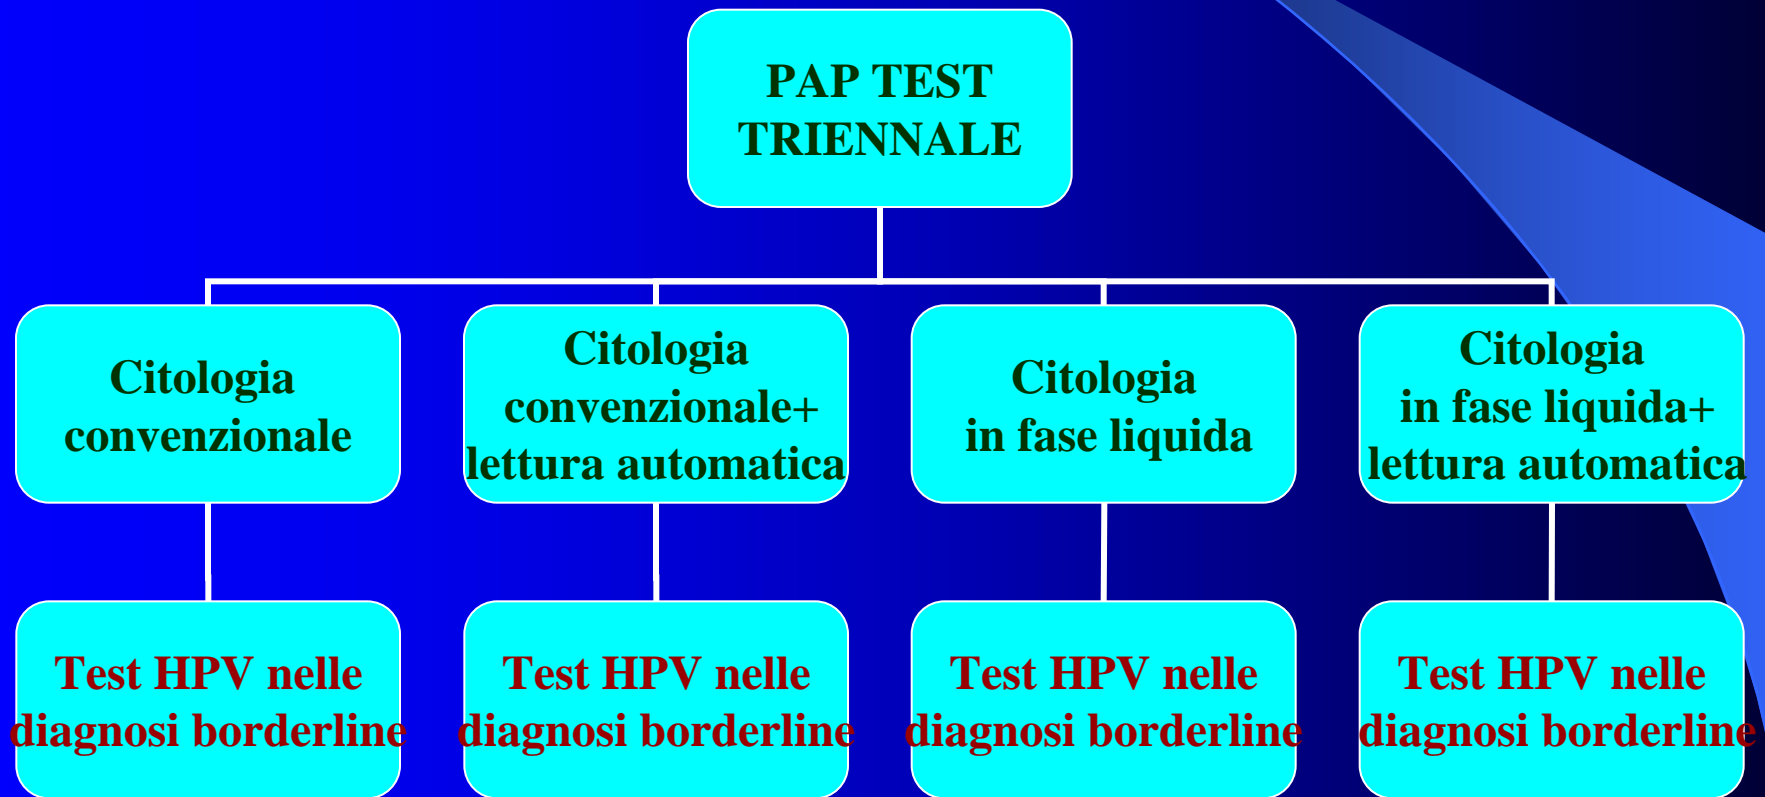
PAP TEST TRIENNALE

Citologia convenzionale

Citologia convenzionale+ lettura automatica

Citologia in fase liquida

Citologia in fase liquida+ lettura automatica

Test HPV nelle diagnosi borderline

Test HPV nelle diagnosi borderline

Test HPV nelle diagnosi borderline

Test HPV nelle diagnosi borderline